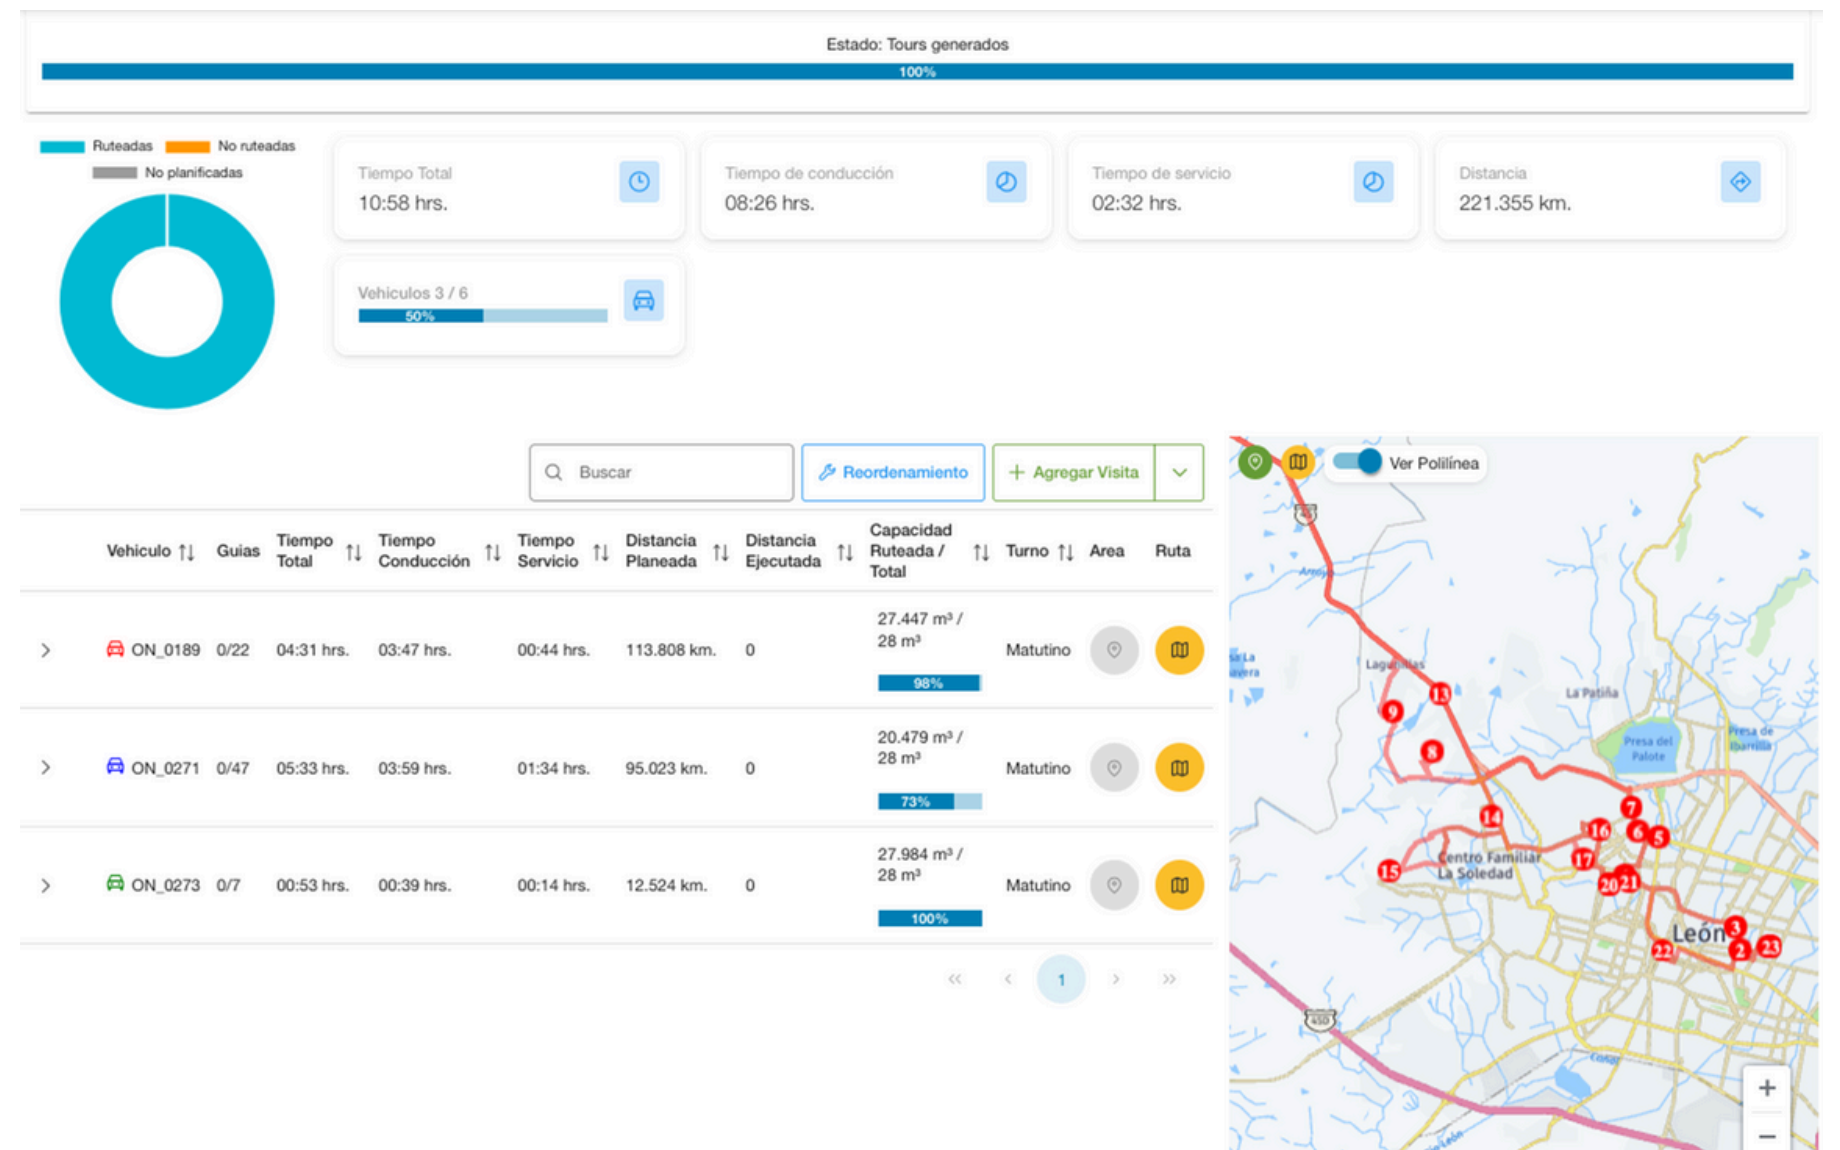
Estado: Tours generados

100%

Ruteadas No ruteadas No planificadas

Tiempo Total
10:58 hrs.

Tiempo de conducción
08:26 hrs.

Tiempo de servicio
02:32 hrs.

Distancia
221.355 km.

Vehiculos 3 / 6
50%

Buscar

Reordenamiento

Agregar Visita

| | Vehiculo | Guias | Tiempo Total | Tiempo Conducción | Tiempo Servicio | Distancia Planeada | Distancia Ejecutada | Capacidad Ruteada / Total | Turno | Area | Ruta |
|---|---|---|---|---|---|---|---|---|---|---|---|
| › | ON_0189 | 0/22 | 04:31 hrs. | 03:47 hrs. | 00:44 hrs. | 113.808 km. | 0 | 27.447 m³ / 28 m³ 98% | Matutino | | |
| › | ON_0271 | 0/47 | 05:33 hrs. | 03:59 hrs. | 01:34 hrs. | 95.023 km. | 0 | 20.479 m³ / 28 m³ 73% | Matutino | | |
| › | ON_0273 | 0/7 | 00:53 hrs. | 00:39 hrs. | 00:14 hrs. | 12.524 km. | 0 | 27.984 m³ / 28 m³ 100% | Matutino | | |

« ‹ 1 › »

Ver Polilínea

La Patiña
Presa del Palote
Presa de Ibarrilla
Lagunillas
Centro Familiar La Soledad
León
13 9 8 14 7 16 6 5 17 15 20 21 3 22 2 23

+
−